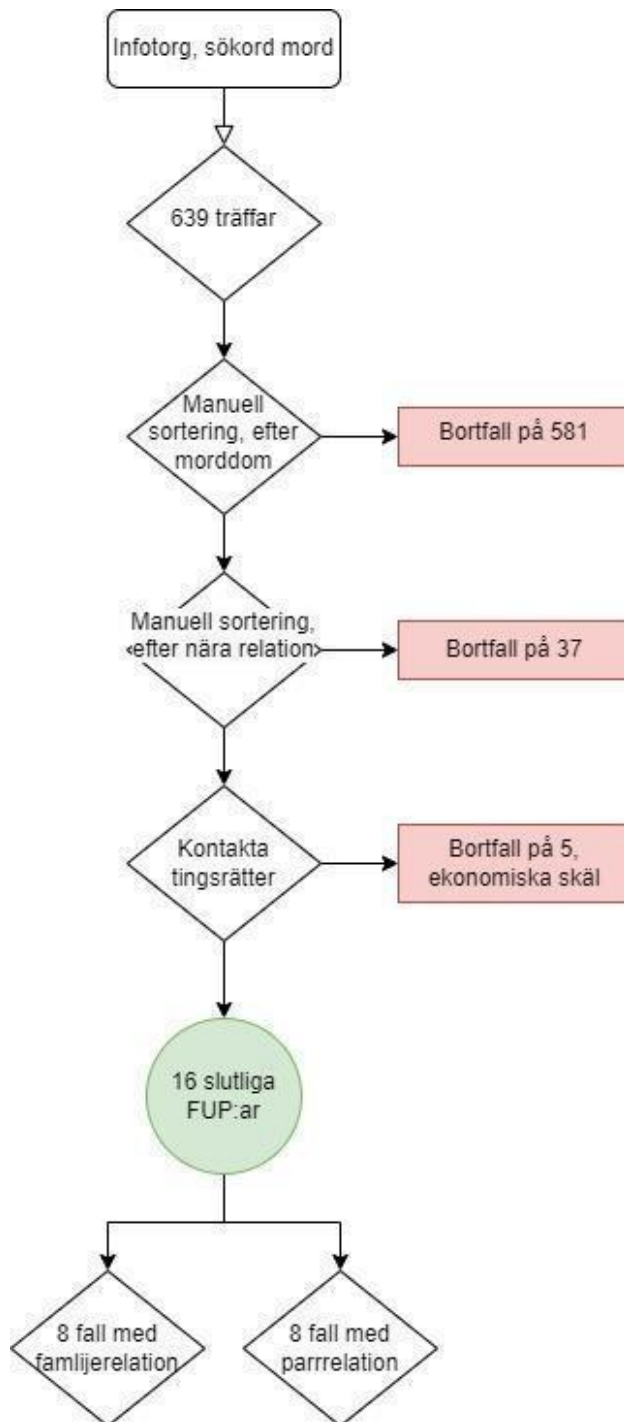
Infotorg, sökord mord

639 träffar

Manuell sortering, efter morddom

Bortfall på 581

Manuell sortering, efter nära relation

Bortfall på 37

Kontakta tingsrätter

Bortfall på 5, ekonomiska skäl

16 slutliga FUP:ar

8 fall med famlijerelation

8 fall med parrelation